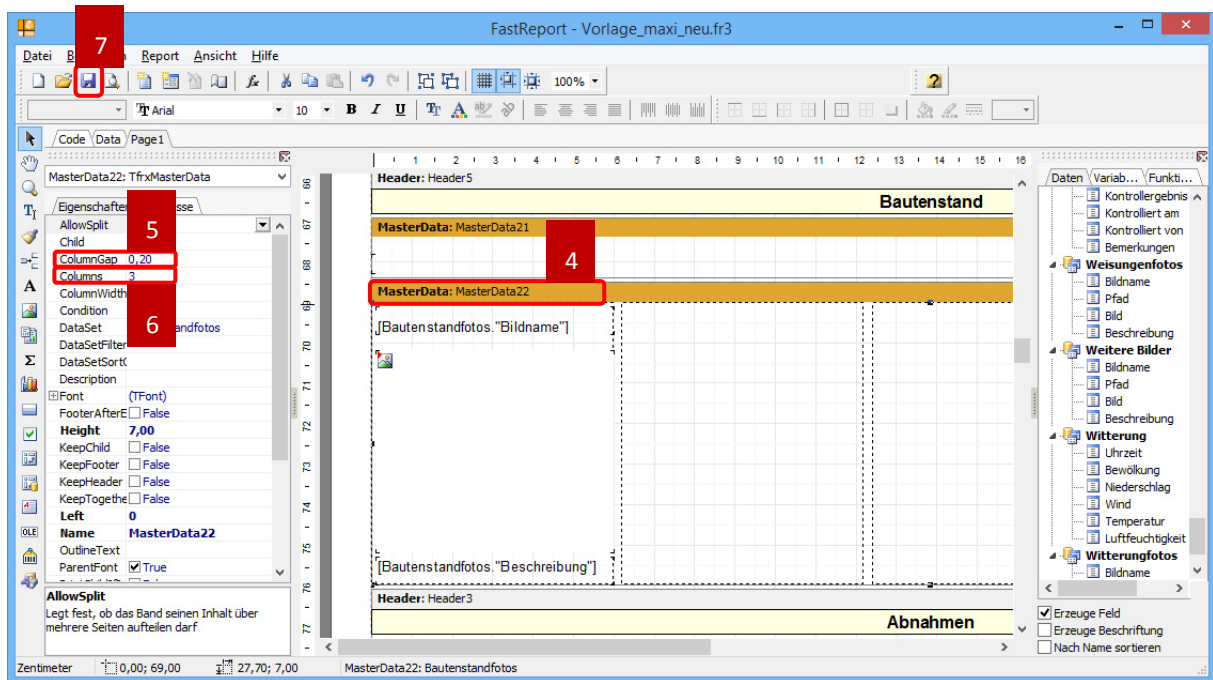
FastReport - Vorlage_maxi_neu.fr3

Datei B 7 Report Ansicht Hilfe

100%

Arial 10 B I U

Code Data Page1

MasterData22: TfrxMasterData

Eigenschaften 5 sse

| | |
|---|---|
| AllowSplit | |
| Child | |
| ColumnGap | 0,20 |
| Columns | 3 |
| ColumnWidth | |
| Condition | 6 |
| DataSet | ndfotos |
| DataSetFilter | |
| DataSetSort( | |
| Description | |
| Font | (TFont) |
| FooterAfterE | False |
| Height | 7,00 |
| KeepChild | False |
| KeepFooter | False |
| KeepHeader | False |
| KeepTogethe | False |
| Left | 0 |
| Name | MasterData22 |
| OutlineText | |
| ParentFont | True |

AllowSplit
Legt fest, ob das Band seinen Inhalt über mehrere Seiten aufteilen darf

Header: Header5
Bautenstand
MasterData: MasterData21
4
MasterData: MasterData22
[Bautenstandfotos."Bildname"]
[Bautenstandfotos."Beschreibung"]
Header: Header3
Abnahmen

Daten Variab... Funkti...
Kontrollergebnis
Kontrolliert am
Kontrolliert von
Bemerkungen
Weisungenfotos
Bildname
Pfad
Bild
Beschreibung
Weitere Bilder
Bildname
Pfad
Bild
Beschreibung
Witterung
Uhrzeit
Bewölkung
Niederschlag
Wind
Temperatur
Luftfeuchtigkeit
Witterungfotos
Bildname

Erzeuge Feld
Erzeuge Beschriftung
Nach Name sortieren

Zentimeter 0,00; 69,00 27,70; 7,00 MasterData22: Bautenstandfotos